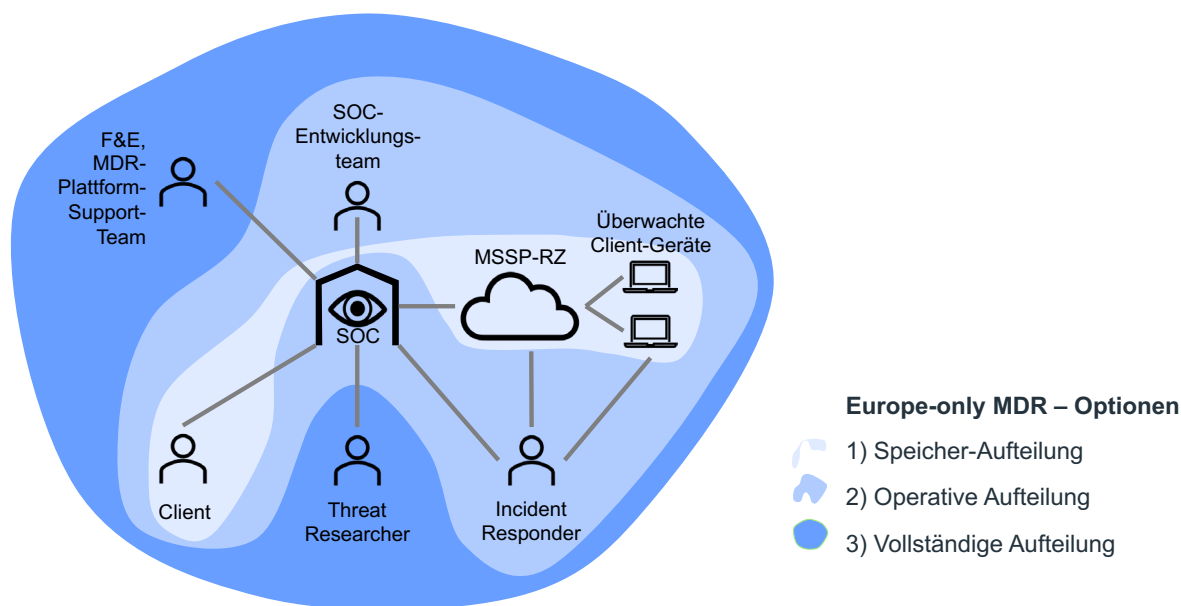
F&E, MDR-Plattform-Support-Team

SOC-Entwicklungs-team

MSSP-RZ

Überwachte Client-Geräte

SOC

Client

Threat Researcher

Incident Responder

Europe-only MDR – Optionen

1) Speicher-Aufteilung

2) Operative Aufteilung

3) Vollständige Aufteilung